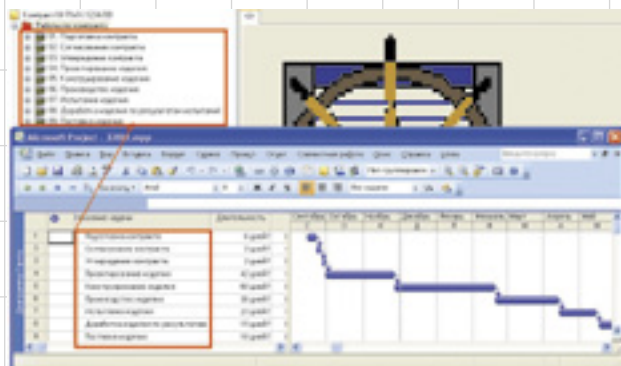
Microsoft Project

Название задачи

Длительность

Подготовка контракта

Согласование контракта

Утверждение контракта

Проектирование изделия

Конструирование изделия

Производство изделия

Испытания изделия

Доработка изделия по результатам

Поставка изделия

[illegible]